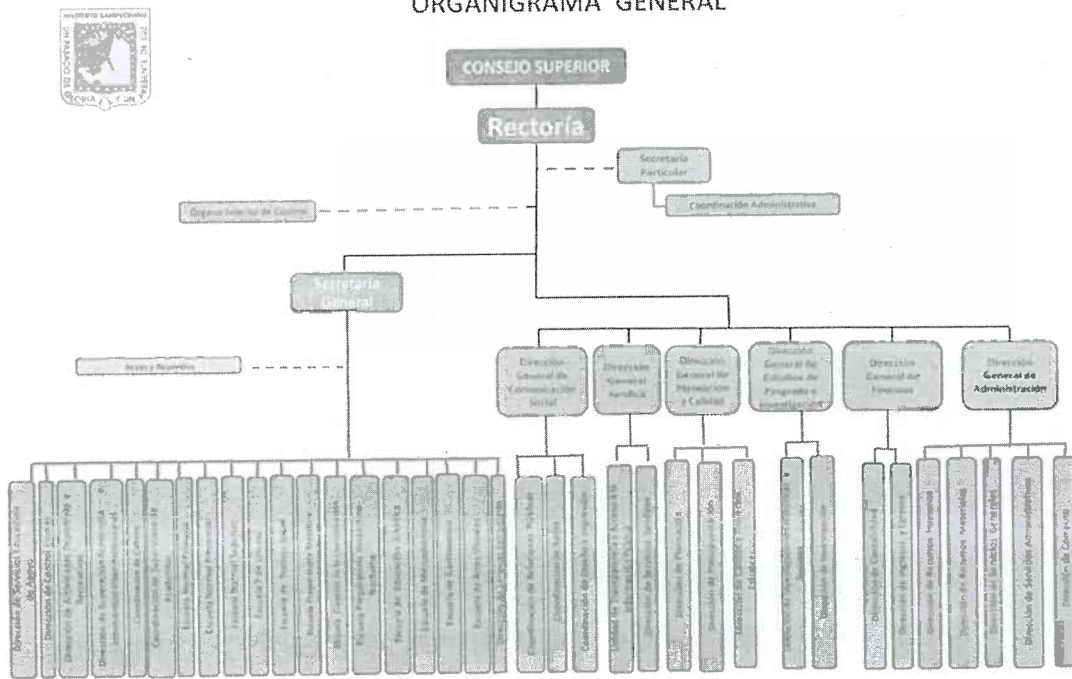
ORGANIGRAMA GENERAL

CONSEJO SUPERIOR

Rectoría

Secretaría Particular

Coordinación Administrativa

Órgano Interno de Control

Secretaría General

Actas y Registros

Dirección General de Comunicación Social

Dirección General Jurídica

Dirección General de Planeación y Calidad

Dirección General de Estudios de Posgrado e Investigación

Dirección General de Finanzas

Dirección General de Administración

Dirección de Servicios Escolares y de Apoyo

Dirección de Control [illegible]

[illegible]

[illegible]

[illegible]

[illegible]

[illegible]

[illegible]

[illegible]

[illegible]

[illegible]

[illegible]

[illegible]

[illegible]

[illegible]

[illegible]

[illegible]

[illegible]

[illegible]

Coordinación de Diseño e Imprenta

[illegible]

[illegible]

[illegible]

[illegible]

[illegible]

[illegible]

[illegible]

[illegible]

Dirección de Ingresos y Egresos

Dirección de Recursos Humanos

Dirección de Recursos Materiales

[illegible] Servicios Generales

Dirección de Servicios Administrativos

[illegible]